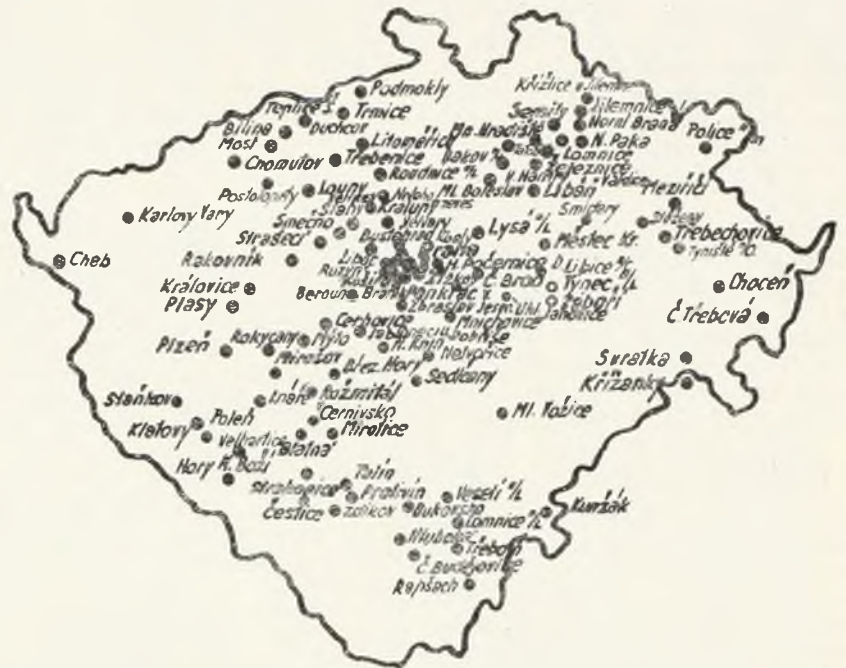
Podmokly
Křížlice
Jilemnice
Teplice
Trmice
Semily
Bílina
Duchcov
Nová Paka
Most
Litoměřice
Ml. Hradiště
Police
Chomutov
Třebenice
Bakov
Lomnice
Roudnice
Sobotka
Poslodvry
Louny
Ml. Boleslav
Libáň
Mezeříčí
Karlovy Vary
Kralupy
Smiřice
Slaný
Smečno
Lysá n/L
Třebechovice
Cheb
Stašecí
Městec Kr.
Týniště n. O.
Rakovník
Praha
Libice
Choceň
Králové
Týnec
Č. Brod
Česká Třebová
Plasy
Beroun
H. Počernice
Pankrác
Zbraslav
Jenštejn
Jankovice
Plzeň
Rokycany
Mníšek
Mnichovice
Dobříš
Mirošov
Neveklov
Svratka
Březnice
Sedlčany
Kříženky
Stankov
Rožmitál
Poleň
Čimelice
Mirotice
Ml. Vožice
Klatovy
Velhartice
Blatná
Hory
Strakonice
Protivín
Veselí n/L
Kunžak
Čestice
Bukovsko
Lomnice n/L
Třeboň
Č. Budějovice
Rapšach
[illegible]